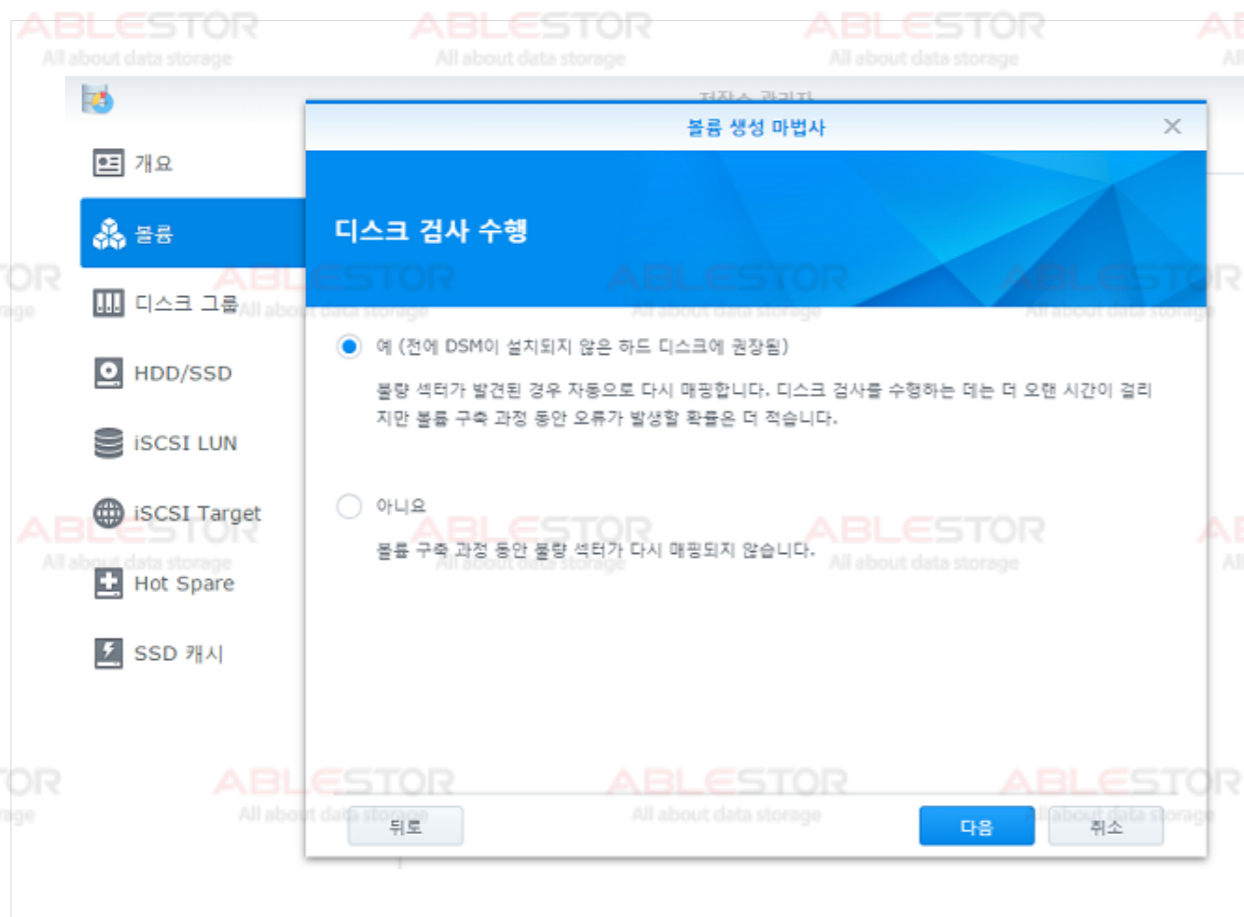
ABLESTOR
All about data storage

저장소 관리자

개요
볼륨
디스크 그룹
HDD/SSD
iSCSI LUN
iSCSI Target
Hot Spare
SSD 캐시

볼륨 생성 마법사

디스크 검사 수행

예 (전에 DSM이 설치되지 않은 하드 디스크에 권장됨)

불량 섹터가 발견된 경우 자동으로 다시 매핑합니다. 디스크 검사를 수행하는 데는 더 오랜 시간이 걸리지만 볼륨 구축 과정 동안 오류가 발생할 확률은 더 적습니다.

아니요

볼륨 구축 과정 동안 불량 섹터가 다시 매핑되지 않습니다.

뒤로
다음
취소